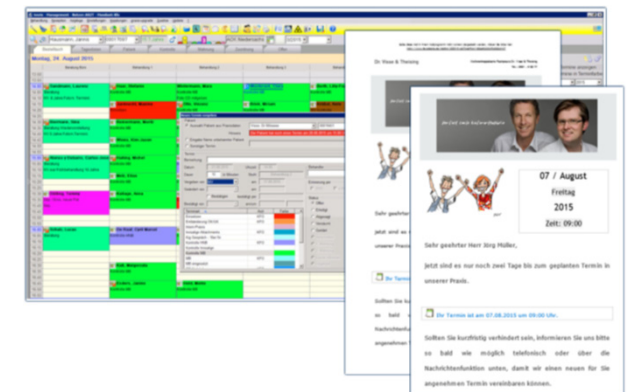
Montag, 24. August 2015

Dr. Hase & Thessing

07 / August
Freitag
2015
Zeit: 09:00

Sehr geehrter Herr Jörg Müller,

Jetzt sind es nur noch zwei Tage bis zum geplanten Termin in unserer Praxis.

Ihr Termin ist am 07.08.2015 um 09:00 Uhr.

Sollten Sie kurzfristig verhindert sein, informieren Sie uns bitte so bald wie möglich telefonisch oder über die Nachrichtenfunktion unten, damit wir einen neuen für Sie angenehmen Termin vereinbaren können.